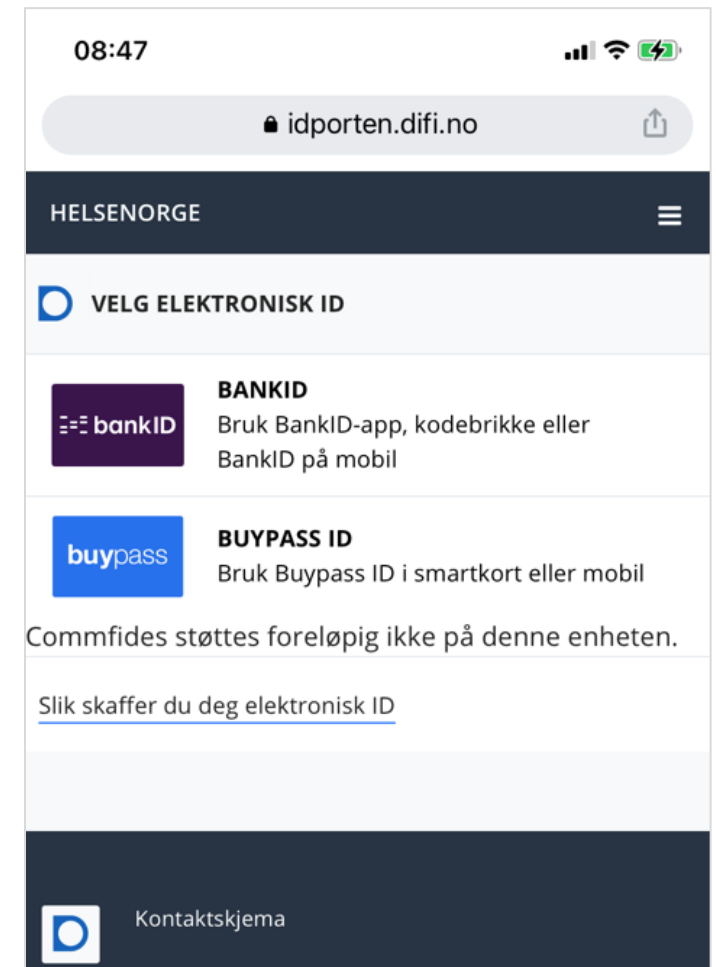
08:47

idporten.difi.no

HELSENORGE

VELG ELEKTRONISK ID

bankID

BANKID
Bruk BankID-app, kodebrikke eller BankID på mobil

buypass

BUYPASS ID
Bruk Buypass ID i smartkort eller mobil

Commfides støttes foreløpig ikke på denne enheten.

Slik skaffer du deg elektronisk ID

Kontaktskjema